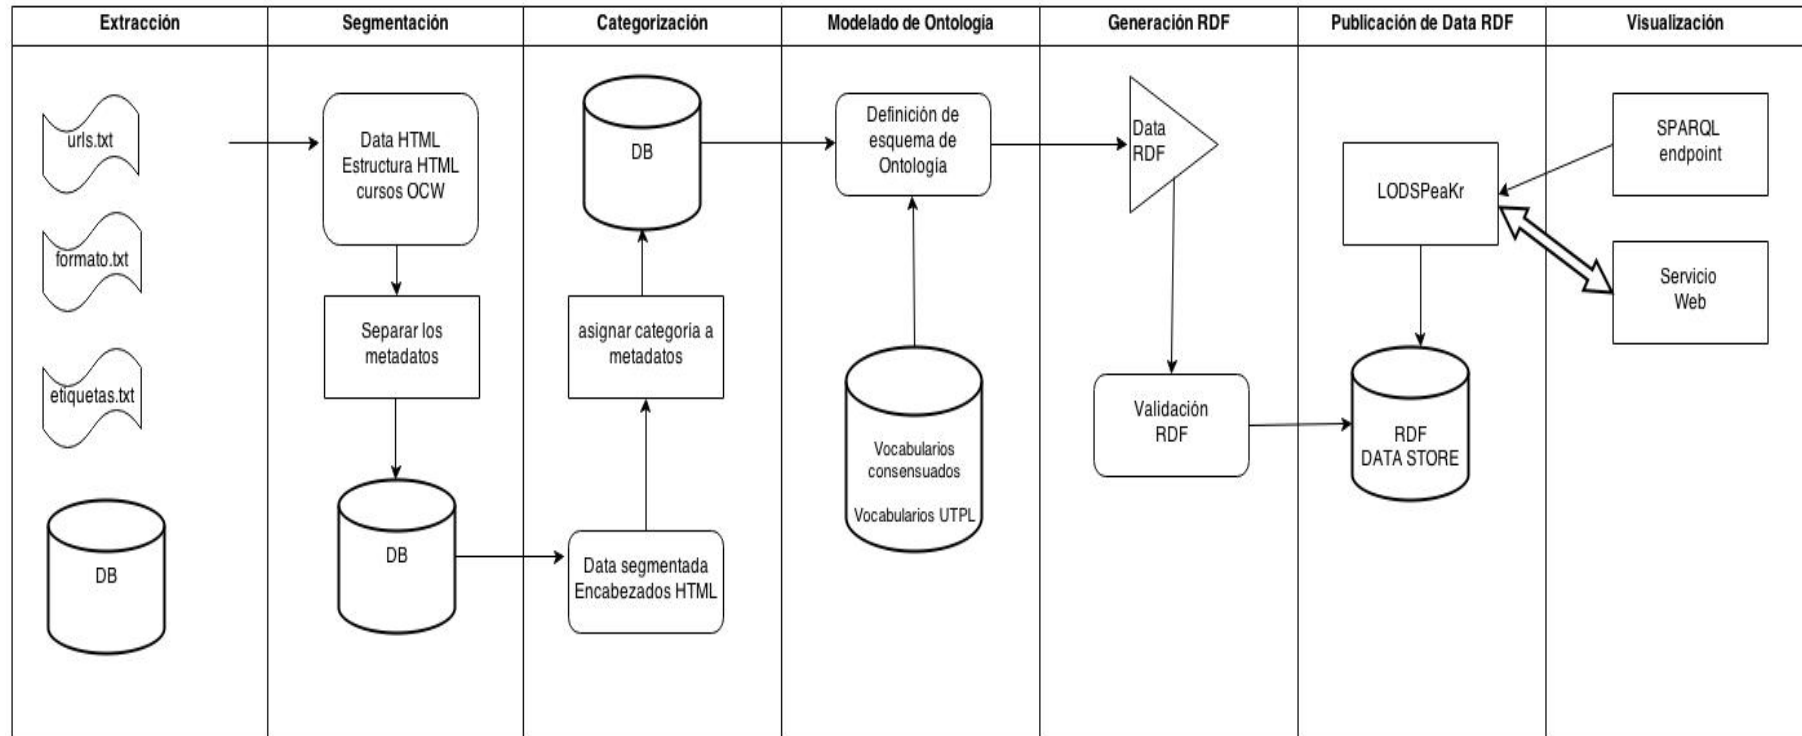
Extracción

urls.txt

formato.txt

etiquetas.txt

DB

Segmentación

Data HTML Estructura HTML cursos OCW

Separar los metadatos

DB

Categorización

DB

asignar categoría a metadatos

Data segmentada Encabezados HTML

Modelado de Ontología

Definición de esquema de Ontología

Vocabularios consensuados

Vocabularios UTPL

Generación RDF

Data RDF

Validación RDF

Publicación de Data RDF

LODSPeaKr

RDF DATA STORE

Visualización

SPARQL endpoint

Servicio Web